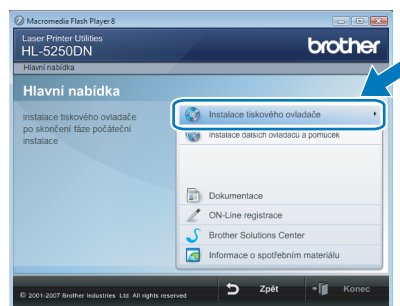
Macromedia Flash Player 8

Laser Printer Utilities
HL-5250DN
brother

Hlavní nabídka

Hlavní nabídka

Instalace tiskového ovladače po skončení fáze počáteční instalace

Instalace tiskového ovladače

Instalace dalších ovladačů a pomůcek

Dokumentace

ON-Line registrace

Brother Solutions Center

Informace o spotřebním materiálu

© 2001-2007 Brother Industries, Ltd. All rights reserved

Zpět

Konec